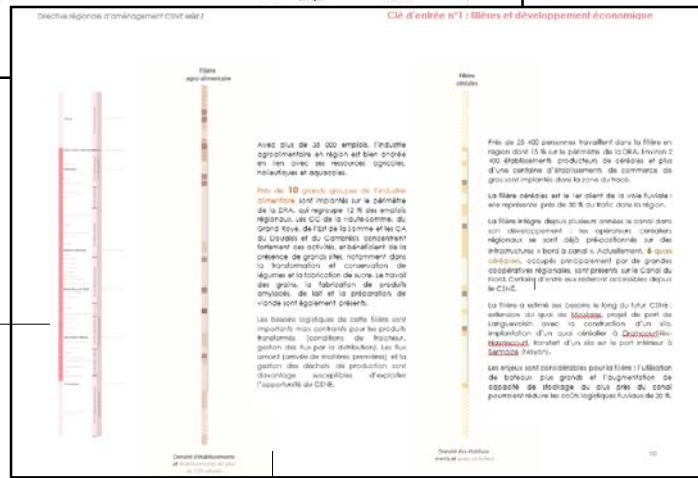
Directive régionale d'aménagement CSNE volet 2

Clé d'entrée n°1 : filières et développement économique

Filière agro-alimentaire

Avec plus de 35 000 emplois, l'industrie agroalimentaire en région est bien ancrée en lien avec ses ressources agricoles, halieutiques et aquacoles.

Près de 10 grands groupes de l'industrie alimentaire sont implantés sur le périmètre de la DRA, qui regroupe 12 % des emplois régionaux. Les CC de la Haute-Somme, du Grand Roye, de l'Est de la Somme et les CA du Douaisis et du Cambrésis concentrent fortement ces activités, en bénéficiant de la présence de grands sites, notamment dans la transformation et conservation de légumes et la fabrication de sucre. Le travail des grains, la fabrication de produits amylacés, de lait et la préparation de viande sont également présents.

Les besoins logistiques de cette filière sont importants mais contraints pour les produits transformés (conditions de fraîcheur, gestion des flux pour la distribution). Les flux amont (arrivée de matières premières) et la gestion des déchets de production sont davantage susceptibles d'exploiter l'opportunité du CSNE.

Densité d'établissements et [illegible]

Filière céréales

Près de 25 400 personnes travaillent dans la filière en région dont 15 % sur le périmètre de la DRA. Environ 2 400 établissements producteurs de céréales et plus d'une centaine d'établissements de commerce de gros sont implantés dans la zone du tracé.

La filière céréales est le 1er client de la voie fluviale : elle représente près de 30 % du trafic dans la région.

La filière intègre depuis plusieurs années le canal dans son développement : les opérateurs céréaliers régionaux se sont déjà prépositionnés sur des infrastructures « bord à canal ». Actuellement, 6 quais céréaliers, occupés principalement par de grandes coopératives régionales, sont présents sur le Canal du Nord. Certains d'entre eux resteront accessibles depuis le CSNE.

La filière a estimé ses besoins le long du futur CSNE : extension du quai de Moislains, projet de port de Languevoisin avec la construction d'un silo, implantation d'un quai céréalier à Graincourt-lès-Havrincourt, transfert d'un silo sur le port intérieur à Sermaize (Noyon).

Les enjeux sont considérables pour la filière : l'utilisation de bateaux plus grands et l'augmentation de capacité de stockage au plus près du canal pourraient réduire les coûts logistiques fluviaux de 20 %.

Densité des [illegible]

10